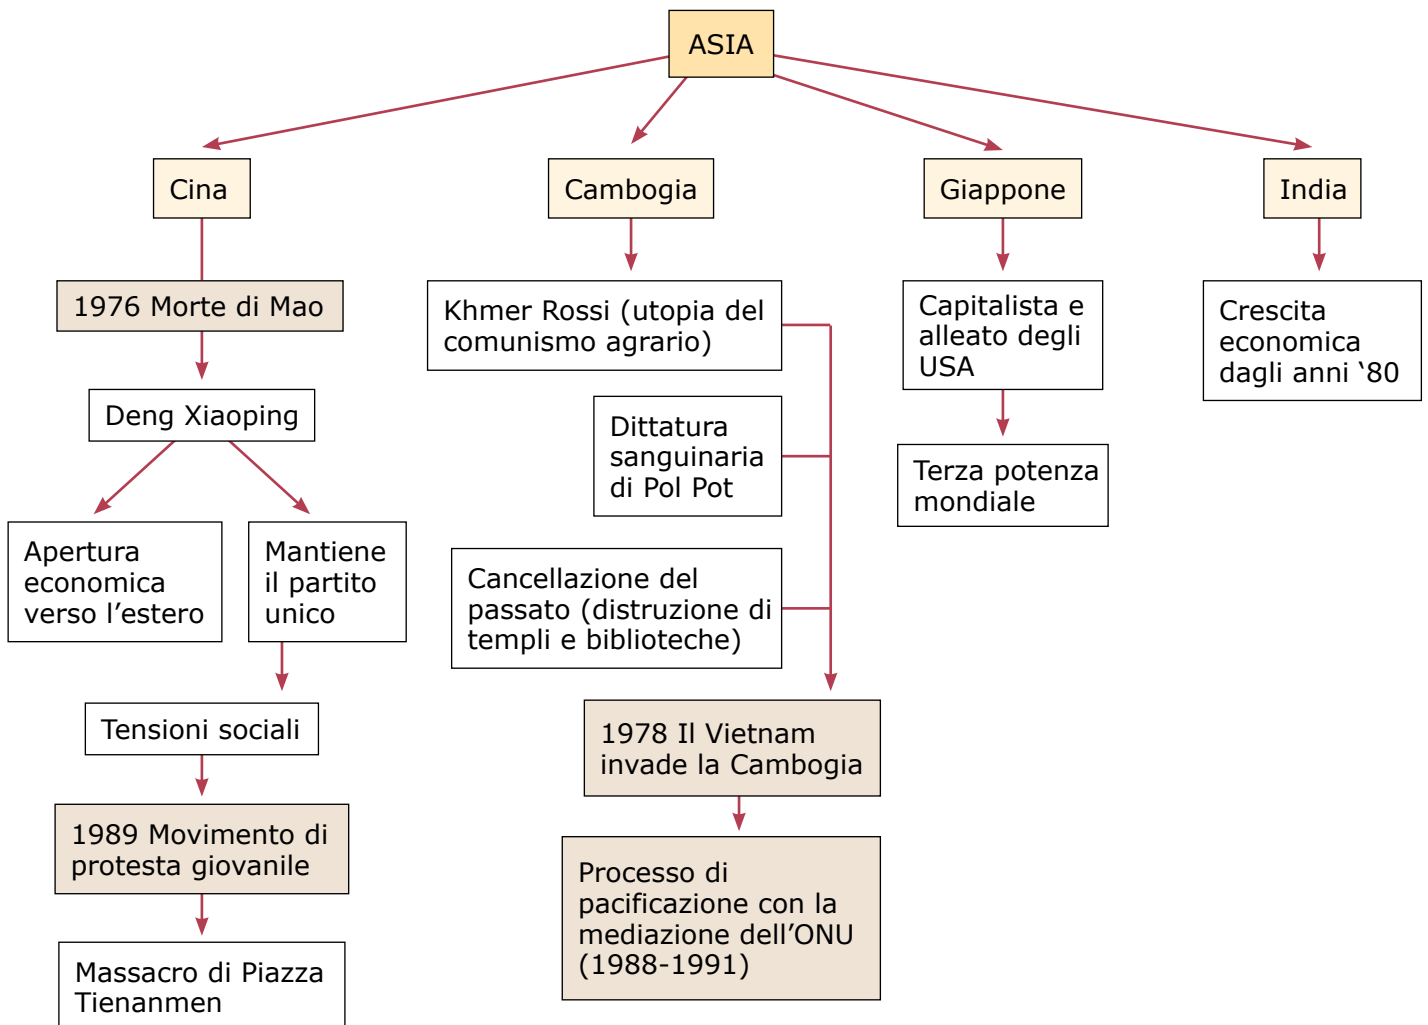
ASIA

Cina

1976 Morte di Mao

Deng Xiaoping

Apertura economica verso l’estero

Mantiene il partito unico

Tensioni sociali

1989 Movimento di protesta giovanile

Massacro di Piazza Tienanmen

Cambogia

Khmer Rossi (utopia del comunismo agrario)

Dittatura sanguinaria di Pol Pot

Cancellazione del passato (distruzione di templi e biblioteche)

1978 Il Vietnam invade la Cambogia

Processo di pacificazione con la mediazione dell’ONU (1988-1991)

Giappone

Capitalista e alleato degli USA

Terza potenza mondiale

India

Crescita economica dagli anni ‘80